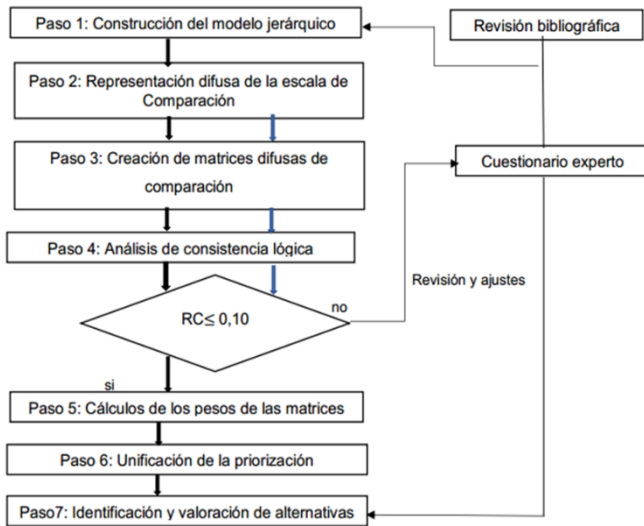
Paso 1: Construcción del modelo jerárquico

Revisión bibliográfica

Paso 2: Representación difusa de la escala de Comparación

Paso 3: Creación de matrices difusas de comparación

Cuestionario experto

Paso 4: Análisis de consistencia lógica

Revisión y ajustes

$RC \leq 0,10$

no

si

Paso 5: Cálculos de los pesos de las matrices

Paso 6: Unificación de la priorización

Paso7: Identificación y valoración de alternativas